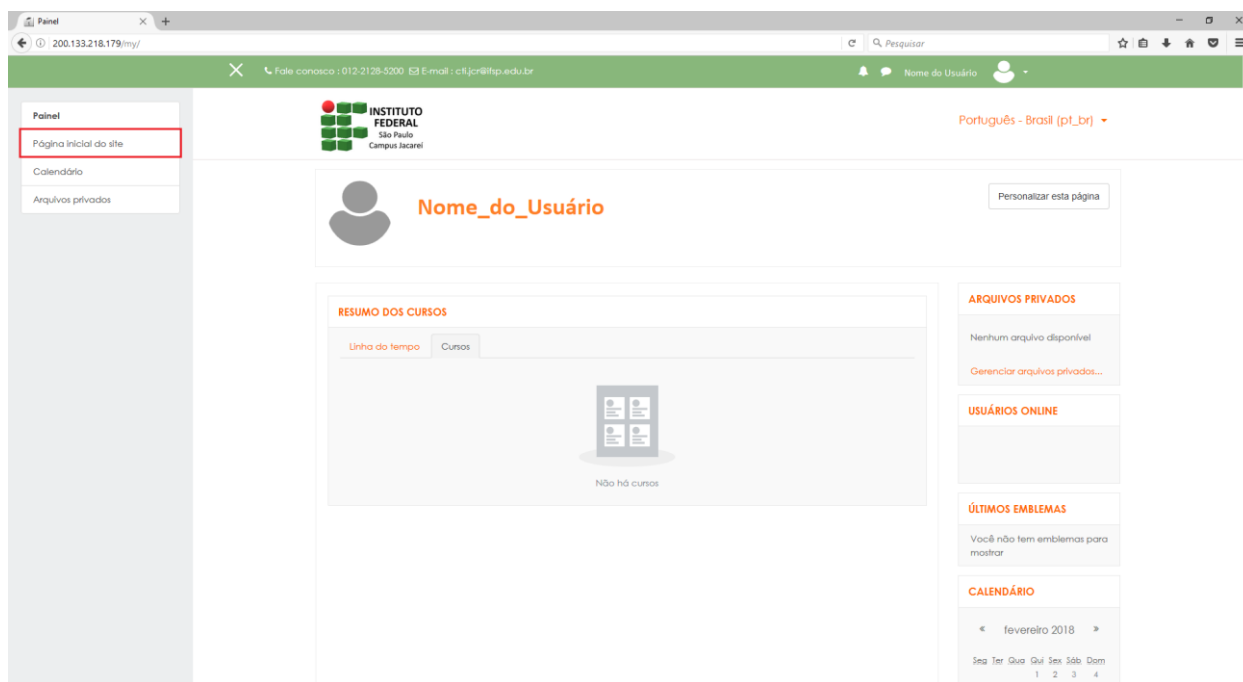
Painel
200.133.218.179/my/
Pesquisar

Fale conosco : 012-2128-5200 E-mail : cti.jcr@ifsp.edu.br
Nome do Usuário

Painel
Página inicial do site
Calendário
Arquivos privados

INSTITUTO FEDERAL
São Paulo
Campus Jacareí

Português - Brasil (pt_br)

Nome_do_Usuário

Personalizar esta página

RESUMO DOS CURSOS
Linha do tempo
Cursos
Não há cursos

ARQUIVOS PRIVADOS
Nenhum arquivo disponível
Gerenciar arquivos privados...

USUÁRIOS ONLINE

ÚLTIMOS EMBLEMAS
Você não tem emblemas para mostrar

CALENDÁRIO
« fevereiro 2018 »
| Seg | Ter | Qua | Qui | Sex | Sáb | Dom |
|---|---|---|---|---|---|---|
| | | | 1 | 2 | 3 | 4 |